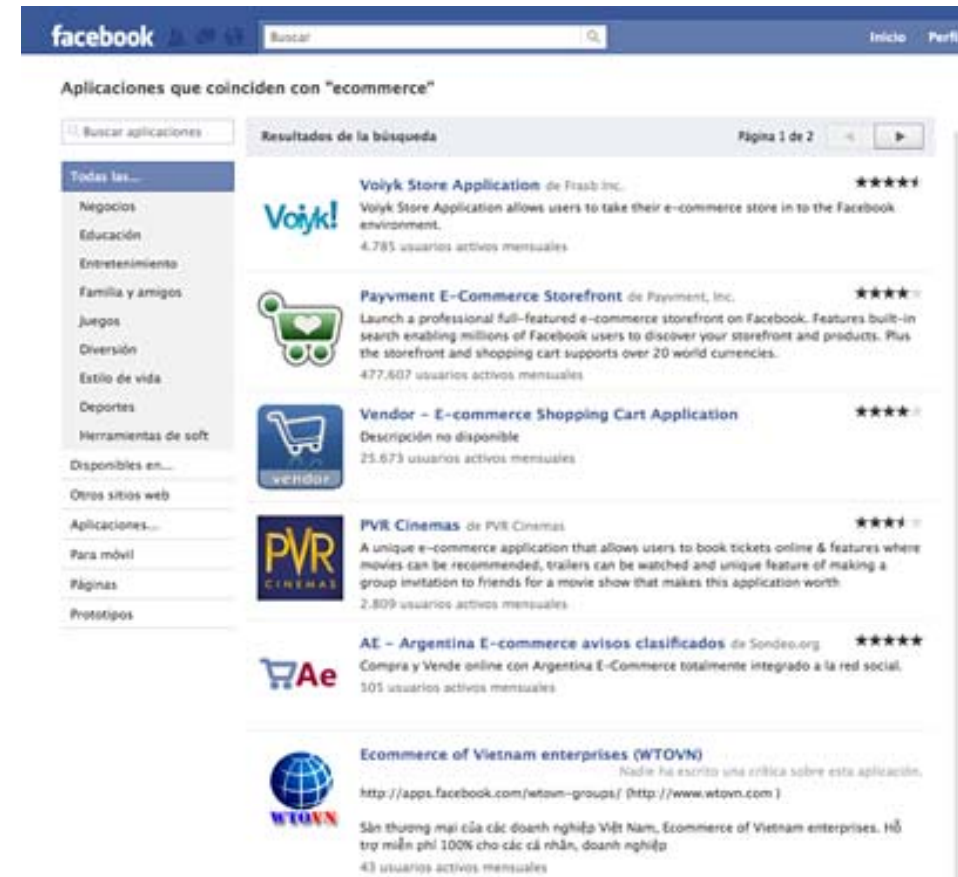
facebook Buscar Inicio Perfi

Aplicaciones que coinciden con "ecommerce"

Buscar aplicaciones

Todas las...
Negocios
Educación
Entretenimiento
Familia y amigos
Juegos
Diversión
Estilo de vida
Deportes
Herramientas de soft
Disponibles en...
Otros sitios web
Aplicaciones...
Para móvil
Páginas
Prototipos

Resultados de la búsqueda Página 1 de 2

Voiyk!
Voiyk Store Application de Frasb Inc.
Voiyk Store Application allows users to take their e-commerce store in to the Facebook environment.
4.785 usuarios activos mensuales

Payvment E-Commerce Storefront de Payvment, Inc.
Launch a professional full-featured e-commerce storefront on Facebook. Features built-in search enabling millions of Facebook users to discover your storefront and products. Plus the storefront and shopping cart supports over 20 world currencies.
477.607 usuarios activos mensuales

vendor
Vendor - E-commerce Shopping Cart Application
Descripción no disponible
25.673 usuarios activos mensuales

PVR CINEMAS
PVR Cinemas de PVR Cinemas
A unique e-commerce application that allows users to book tickets online & features where movies can be recommended, trailers can be watched and unique feature of making a group invitation to friends for a movie show that makes this application worth
2.809 usuarios activos mensuales

Ae
AE - Argentina E-commerce avisos clasificados de Sondeo.org
Compra y Vende online con Argentina E-Commerce totalmente integrado a la red social.
105 usuarios activos mensuales

WTOVN
Ecommerce of Vietnam enterprises (WTOVN)
Nadie ha escrito una crítica sobre esta aplicación.
http://apps.facebook.com/wtovn-groups/ (http://www.wtovn.com )

Sàn thương mại của các doanh nghiệp Việt Nam, Ecommerce of Vietnam enterprises. Hỗ trợ miễn phí 100% cho các cá nhân, doanh nghiệp
43 usuarios activos mensuales